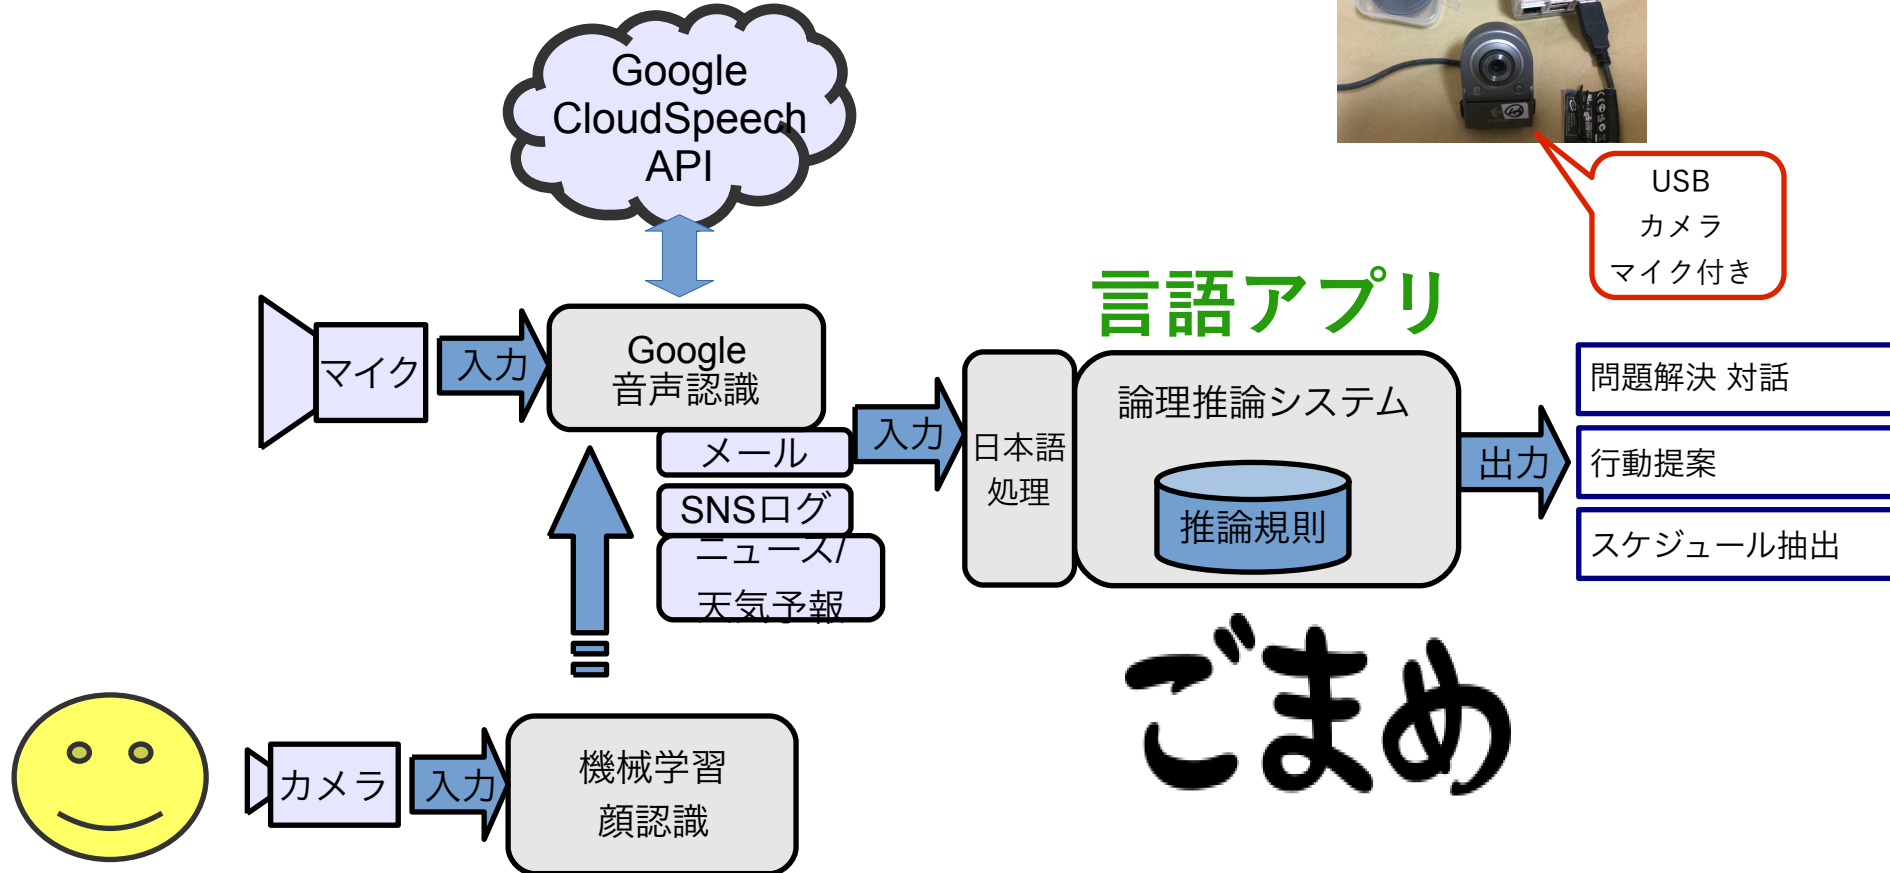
Google CloudSpeech API

USB
カメラ
マイク付き

マイク

入力

Google
音声認識

メール

SNSログ

ニュース/
天気予報

入力

言語アプリ

日本語
処理

論理推論システム

推論規則

出力

問題解決 対話

行動提案

スケジュール抽出

ごまめ

カメラ

入力

機械学習
顔認識